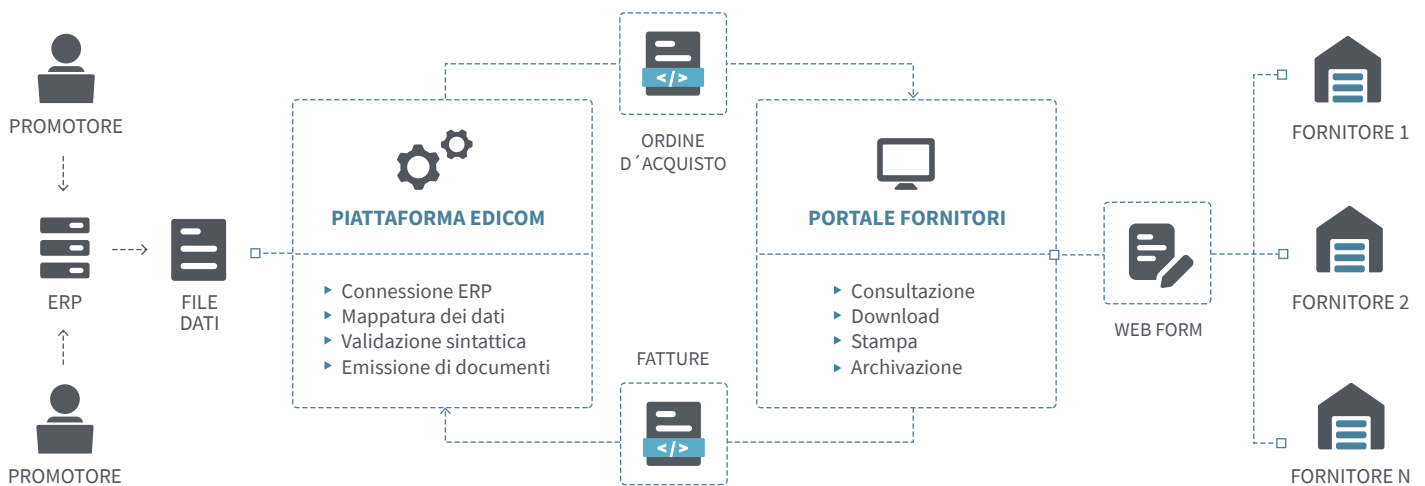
PROMOTORE

ERP

PROMOTORE

FILE DATI

</>

ORDINE D´ACQUISTO

PIATTAFORMA EDICOM

▸ Connessione ERP
▸ Mappatura dei dati
▸ Validazione sintattica
▸ Emissione di documenti

FATTURE

</>

PORTALE FORNITORI

▸ Consultazione
▸ Download
▸ Stampa
▸ Archivazione

WEB FORM

FORNITORE 1

FORNITORE 2

FORNITORE N